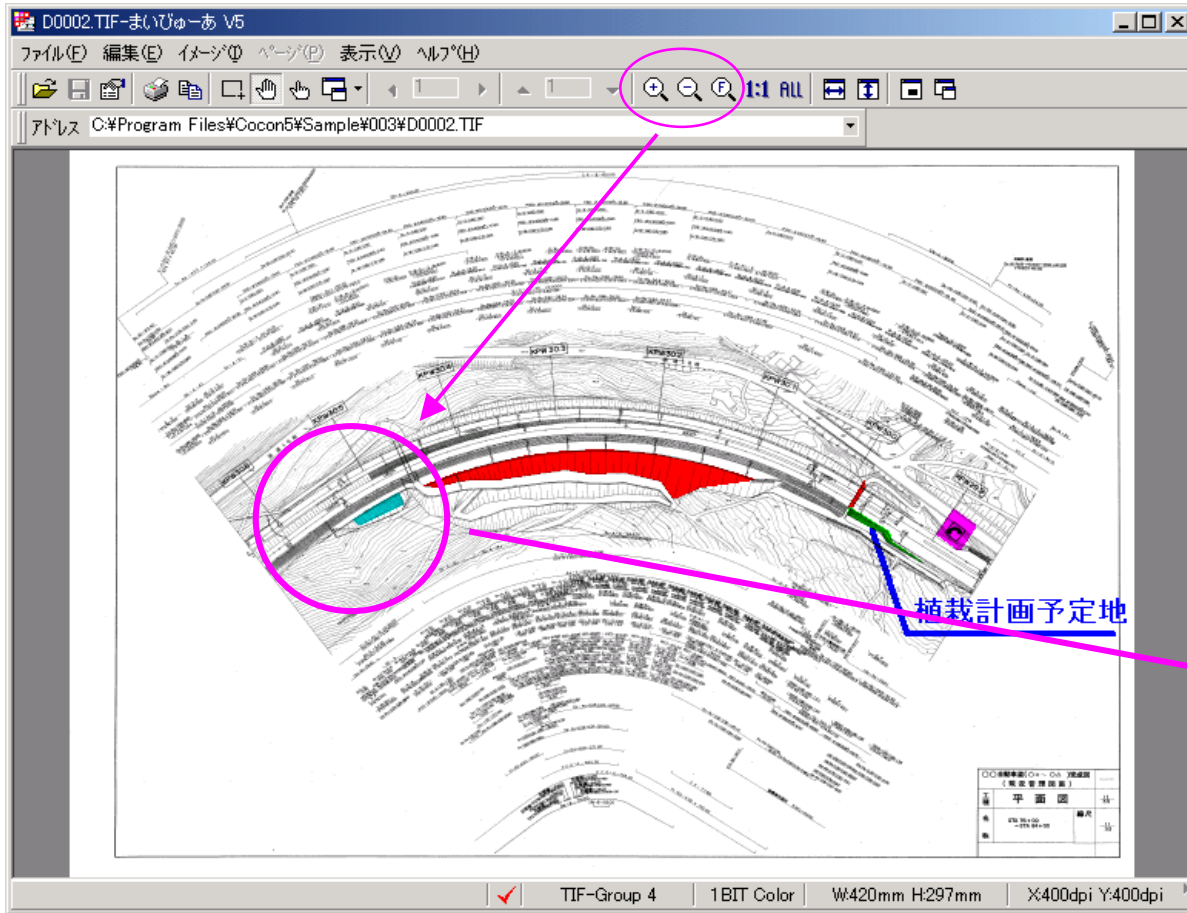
D0002.TIF-まいびゅーあ V5

ファイル(F) 編集(E) イメージ(I) ページ(P) 表示(V) ヘルプ(H)

1 1 1:1 All

アドレス C:¥Program Files¥Cocon5¥Sample¥003¥D0002.TIF

KP#305 KP#304 KP#303 KP#302 KP#301 KP#300

植栽計画予定地

平面図

TIF-Group 4 1BIT Color W:420mm H:297mm X:400dpi Y:400dpi